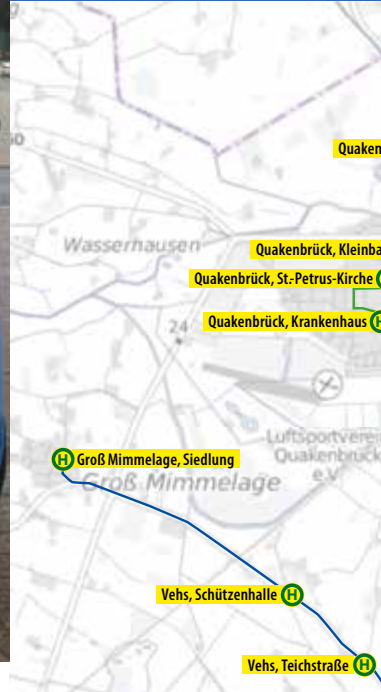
Quaken

Wasserhausen

Quakenbrück, Kleinba

Quakenbrück, St.-Petrus-Kirche

24

Quakenbrück, Krankenhaus H

Luftsportverein Quakenbrück e.V.

H Groß Mimmelage, Siedlung

Groß Mimmelage

Vehs, Schützenhalle H

Vehs, Teichstraße H